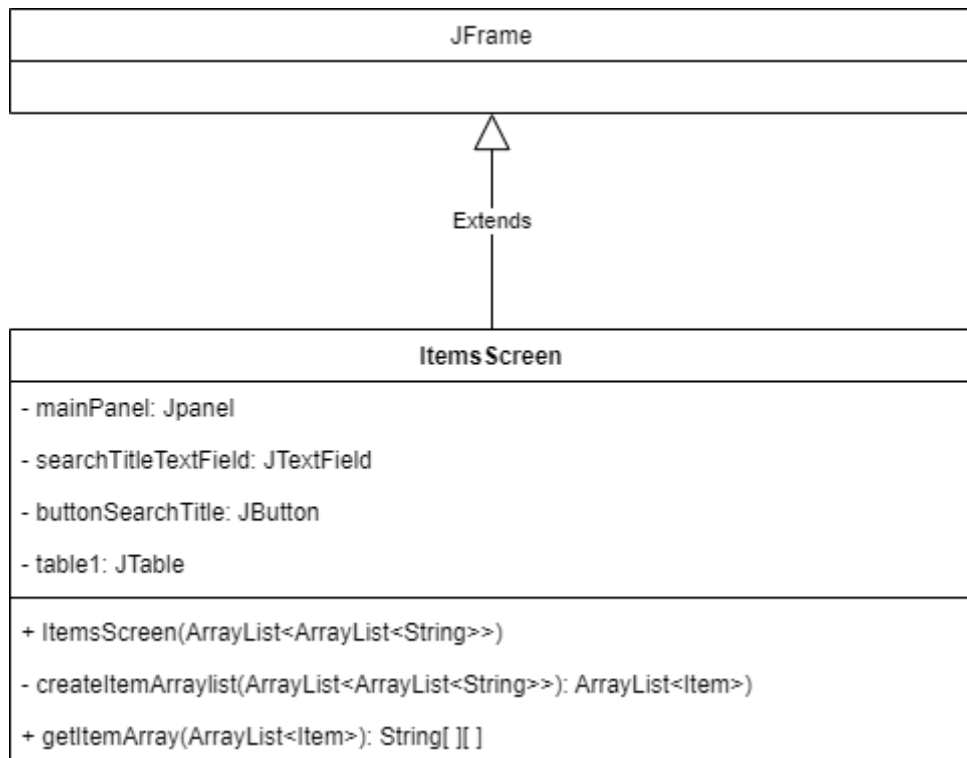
JFrame

Extends

ItemsScreen

- mainPanel: Jpanel

- searchTitleTextField: JTextField

- buttonSearchTitle: JButton

- table1: JTable

+ ItemsScreen(ArrayList<ArrayList<String>>)

- createItemArraylist(ArrayList<ArrayList<String>>): ArrayList<Item>)

+ getItemArray(ArrayList<Item>): String[ ][ ]